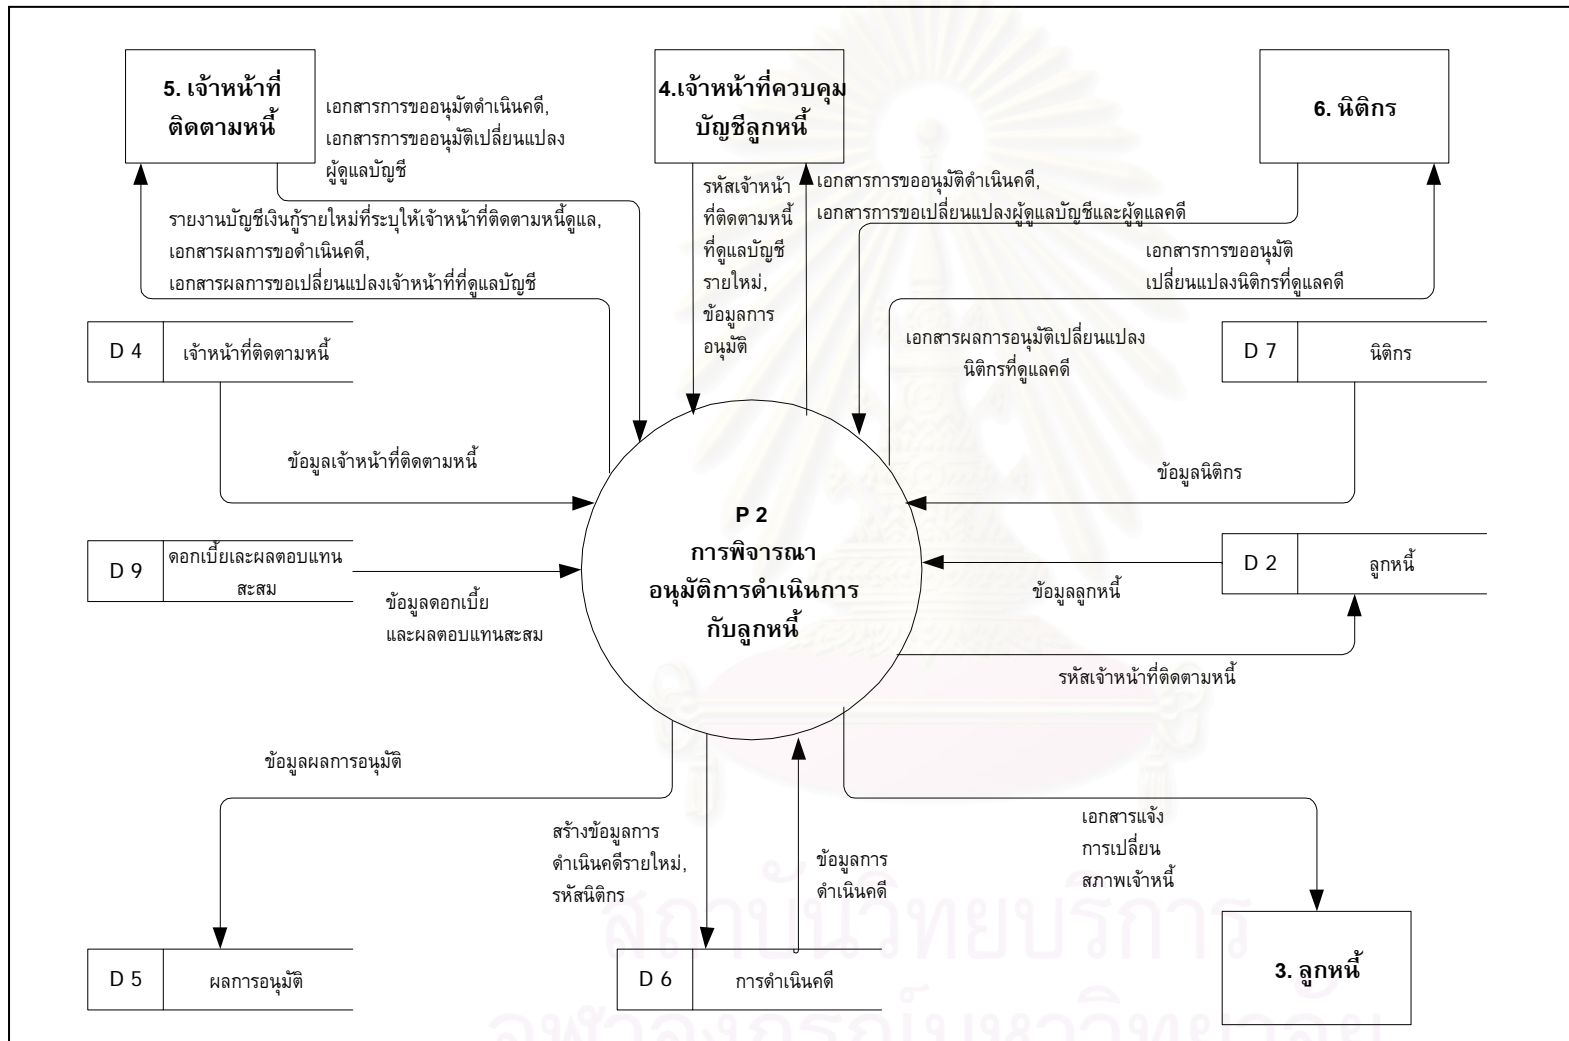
5. เจ้าหน้าที่ติดตามหนี้

เอกสารการขออนุมัตดำเนินคดี, เอกสารการขออนุมัติเปลี่ยนแปลงผู้ดูแลบัญชี

4.เจ้าหน้าที่ควบคุมบัญชีลูกหนี้

6. นิติกร

รหัสเจ้าหน้าที่ติดตามหนี้ที่ดูแลบัญชีรายใหม่, ข้อมูลการอนุมัติ

เอกสารการขออนุมัติดำเนินคดี, เอกสารการขอเปลี่ยนแปลงผู้ดูแลบัญชีและผู้ดูแลคดี

รายงานบัญชีเงินกู้รายใหม่ที่ระบุให้เจ้าหน้าที่ติดตามหนี้ดูแล, เอกสารผลการขอดำเนินคดี, เอกสารผลการขอเปลี่ยนแปลงเจ้าหน้าที่ที่ดูแลบัญชี

เอกสารการขออนุมัติเปลี่ยนแปลงนิติกรที่ดูแลคดี

D 4 | เจ้าหน้าที่ติดตามหนี้

เอกสารผลการอนุมัติเปลี่ยนแปลงนิติกรที่ดูแลคดี

D 7 | นิติกร

ข้อมูลเจ้าหน้าที่ติดตามหนี้

ข้อมูลนิติกร

P 2
การพิจารณาอนุมัติการดำเนินการกับลูกหนี้

D 9 | ดอกเบี้ยเละผลตอบแทนสะสม

ข้อมูลดอกเบี้ยและผลตอบแทนสะสม

D 2 | ลูกหนี้

ข้อมูลลูกหนี้

รหัสเจ้าหน้าที่ติดตามหนี้

ข้อมูลผลการอนุมัติ

สร้างข้อมูลการดำเนินคดีรายใหม่, รหัสนิติกร

ข้อมูลการดำเนินคดี

เอกสารแจ้งการเปลี่ยนสภาพเจ้าหนี้

D 5 | ผลการอนุมัติ

D 6 | การดำเนินคดี

3. ลูกหนี้